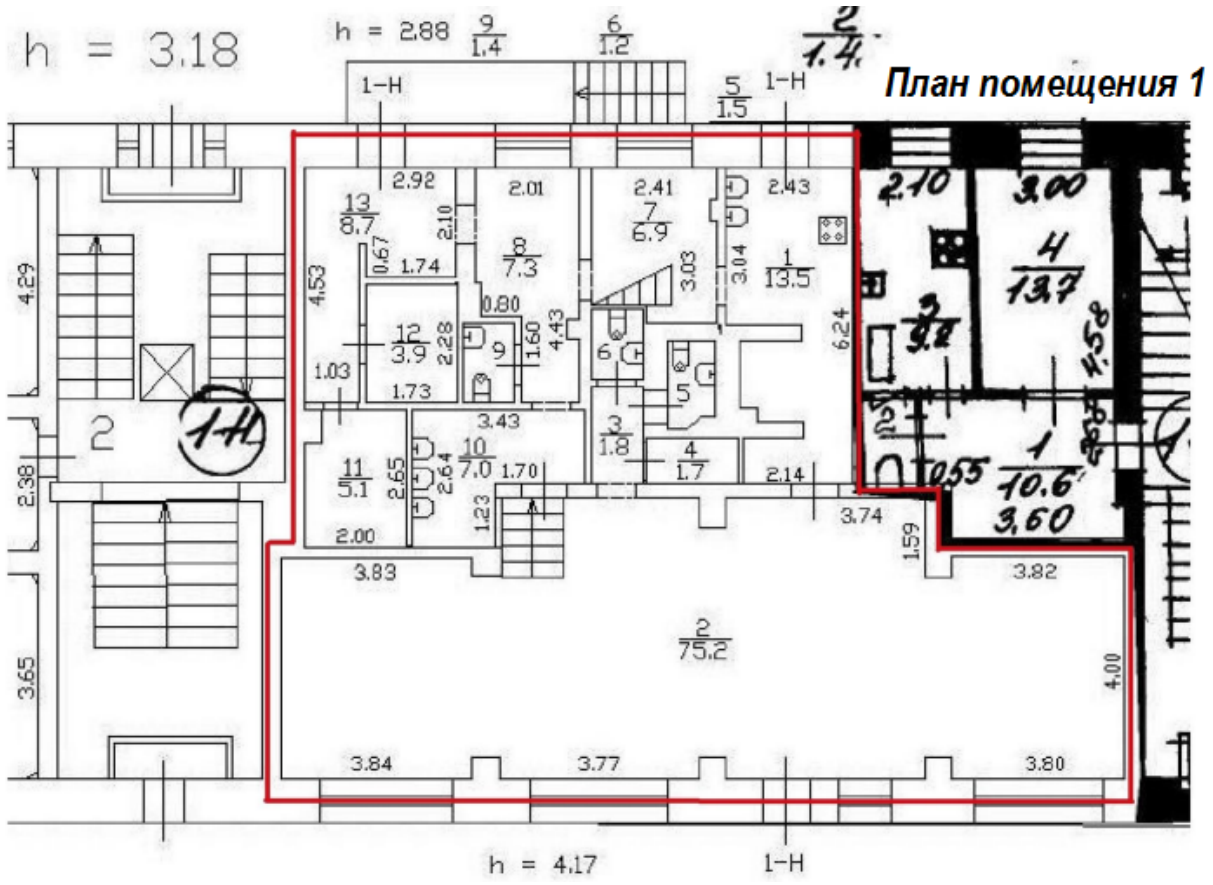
h = 3.18

h = 2.88 $\frac{9}{1.4}$ $\frac{6}{1.2}$ $\frac{2}{1.4}$

План помещения 1

1-Н $\frac{5}{1.5}$ 1-Н

2.92 2.01 2.41 2.43 2.10 3.00

$\frac{13}{8.7}$ 2.10 0.67 1.74 $\frac{8}{7.3}$ $\frac{7}{6.9}$ 3.03 3.04 $\frac{1}{13.5}$ $\frac{4}{13.7}$

4.29 4.53 0.80 4.43 6.24 4.58

$\frac{12}{3.9}$ 2.28 9 1.60 6 5 $\frac{3}{9.2}$

1.03 1.73 3.43

1-Н 2 2 2.38

$\frac{11}{5.1}$ 2.65 $\frac{10}{7.0}$ 2.64 1.70 $\frac{3}{1.8}$ $\frac{4}{1.7}$ 2.14 0.55 $\frac{1}{10.6}$ 3.60

1.23 2.00 3.74 1.59

3.83 3.82

$\frac{2}{75.2}$

3.65 4.00

3.84 3.77 3.80

h = 4.17 1-Н